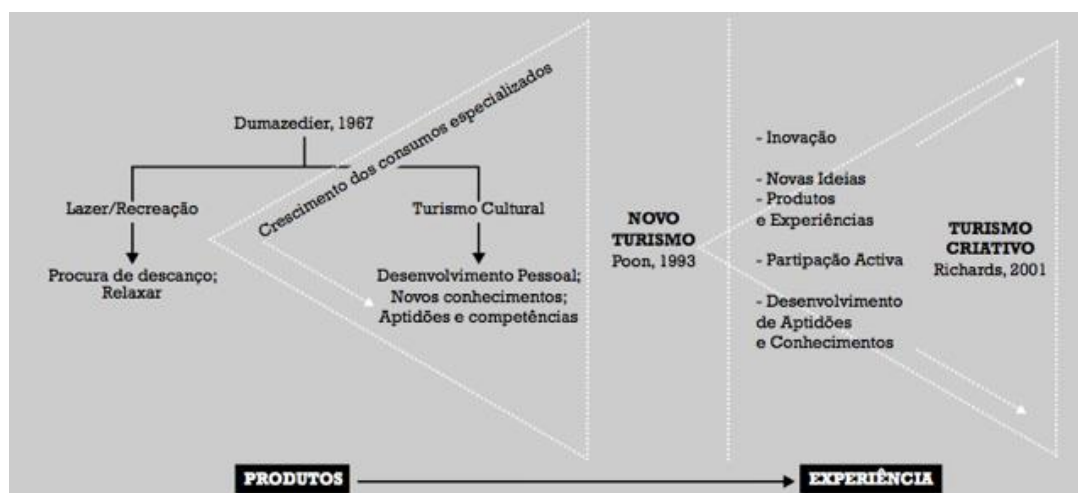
Dumazedier, 1967

Crescimento dos consumos especializados

Lazer/Recreação

Procura de descanço; Relaxar

Turismo Cultural

Desenvolvimento Pessoal; Novos conhecimentos; Aptidões e competências

NOVO TURISMO
Poon, 1993

- Inovação

- Novas Ideias
- Produtos e Experiências

- Partipação Activa

- Desenvolvimento de Aptidões e Conhecimentos

TURISMO CRIATIVO
Richards, 2001

PRODUTOS

EXPERIÊNCIA